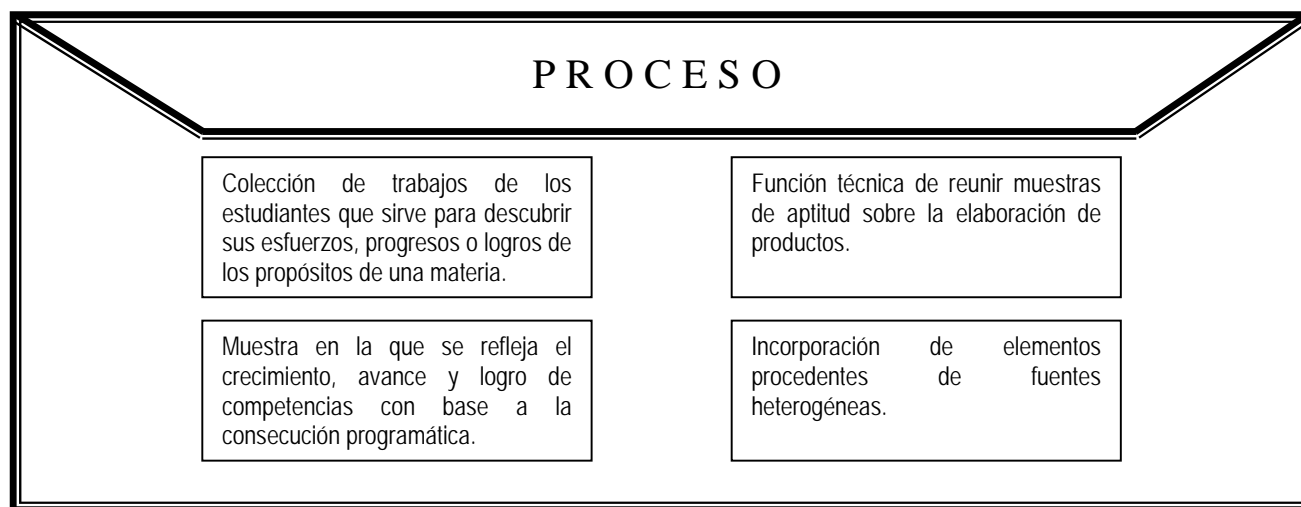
P R O C E S O

Colección de trabajos de los estudiantes que sirve para descubrir sus esfuerzos, progresos o logros de los propósitos de una materia.

Función técnica de reunir muestras de aptitud sobre la elaboración de productos.

Muestra en la que se refleja el crecimiento, avance y logro de competencias con base a la consecución programática.

Incorporación de elementos procedentes de fuentes heterogéneas.